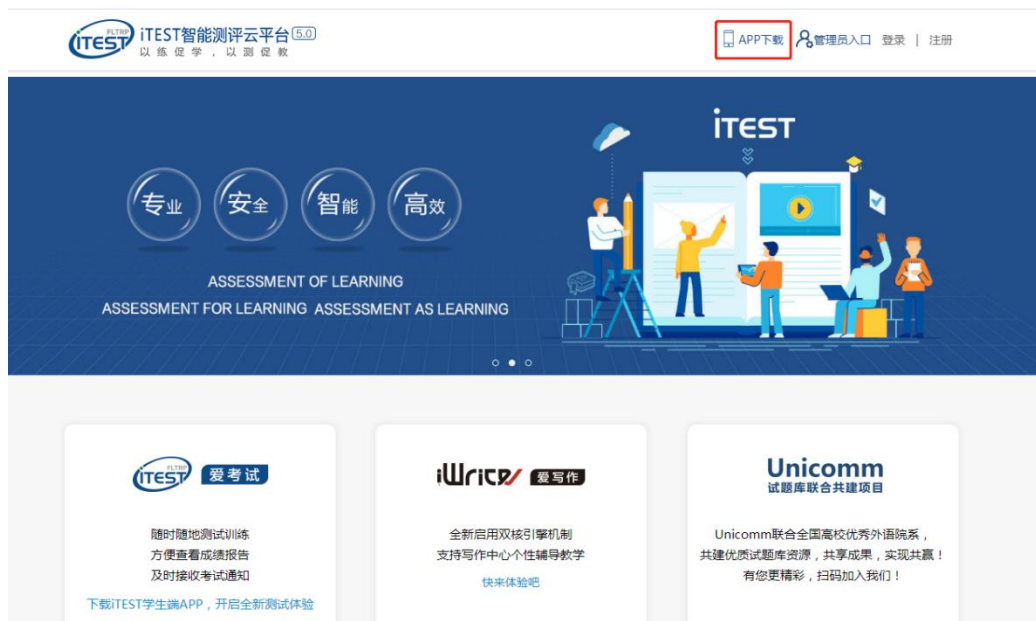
FLTRP iTEST iTEST智能测评云平台 5.0
以练促学，以测促教

APP下载 管理员入口 登录 | 注册

专业 安全 智能 高效

iTEST

ASSESSMENT OF LEARNING
ASSESSMENT FOR LEARNING ASSESSMENT AS LEARNING

FLTRP iTEST 爱考试

随时随地测试训练
方便查看成绩报告
及时接收考试通知

下载iTEST学生端APP，开启全新测试体验

iWrite 爱写作

全新启用双核引擎机制
支持写作中心个性辅导教学

快来体验吧

Unicomm
试题库联合共建项目

Unicomm联合全国高校优秀外语院系，
共建优质试题库资源，共享成果，实现共赢！
有您更精彩，扫码加入我们！